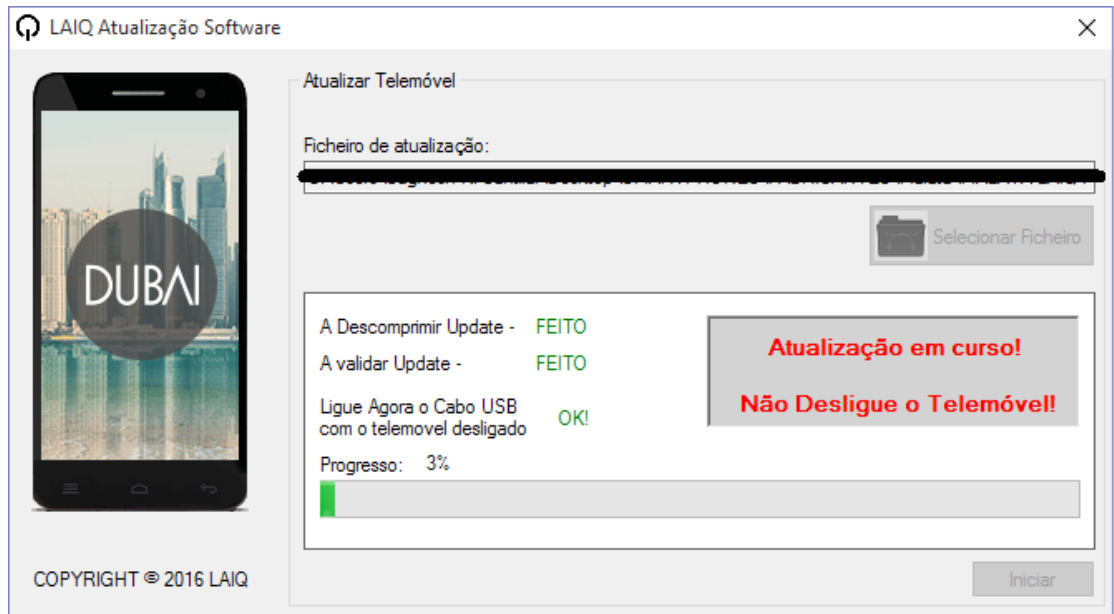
LAIQ Atualização Software

DUBAI

COPYRIGHT © 2016 LAIQ

Atualizar Telemóvel

Ficheiro de atualização:

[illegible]

Selecionar Ficheiro

A Descomprimir Update - FEITO

A validar Update - FEITO

Ligue Agora o Cabo USB com o telemovel desligado OK!

Atualização em curso!

Não Desligue o Telemóvel!

Progresso: 3%

Iniciar